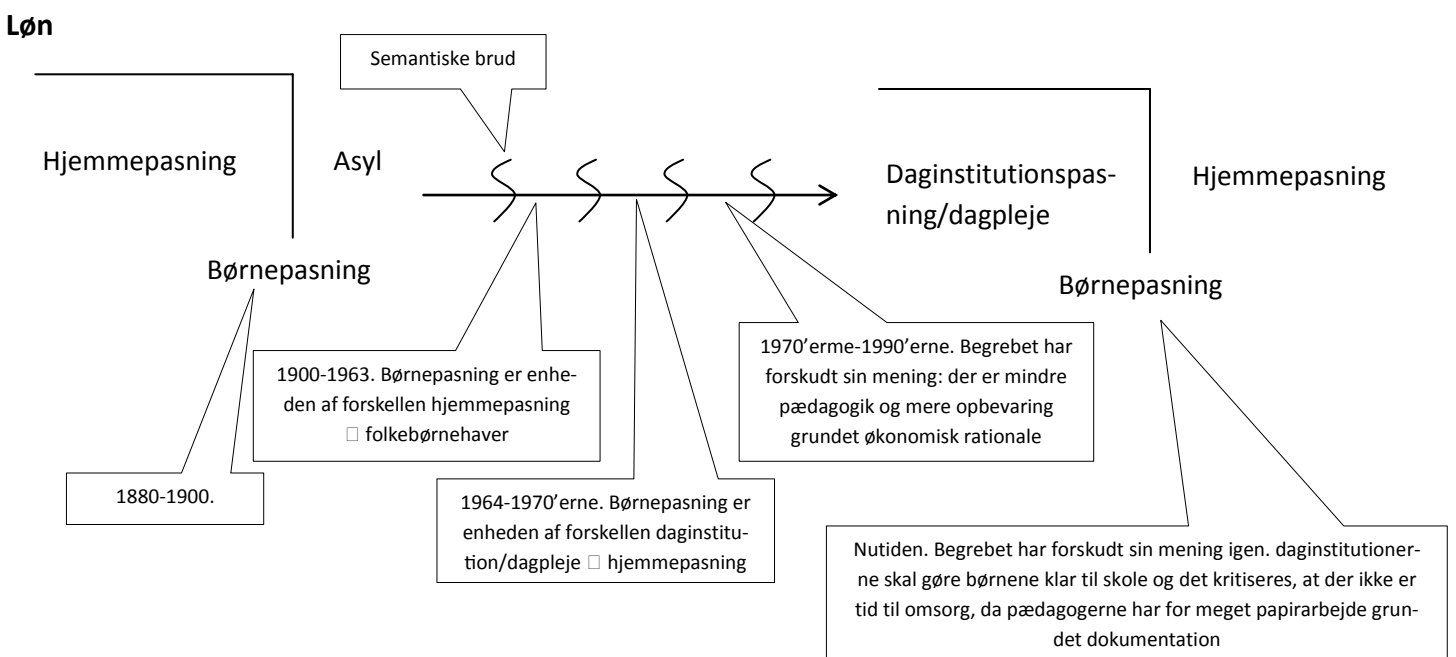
Løn

Semantiske brud

Hjemmepasning

Asyl

Daginstitutionspasning/dagpleje

Hjemmepasning

Børnepasning

Børnepasning

1900-1963. Børnepasning er enheden af forskellen hjemmepasning □ folkebørnehaver

1970'erme-1990'erne. Begrebet har forskudt sin mening: der er mindre pædagogik og mere opbevaring grundet økonomisk rationale

1880-1900.

1964-1970'erne. Børnepasning er enheden af forskellen daginstitution/dagpleje □ hjemmepasning

Nutiden. Begrebet har forskudt sin mening igen. daginstitutionerne skal gøre børnene klar til skole og det kritiseres, at der ikke er tid til omsorg, da pædagogerne har for meget papirarbejde grundet dokumentation